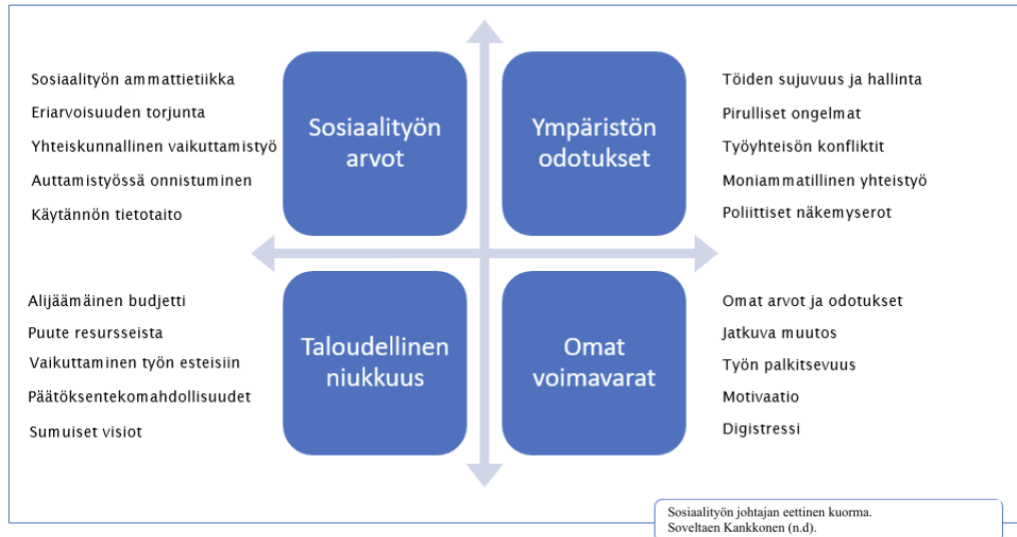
Sosiaalityön ammattietiikka
Eriarvoisuuden torjunta
Yhteiskunnallinen vaikuttamistyö
Auttamistyössä onnistuminen
Käytännön tietotaito

Sosiaalityön arvot

Ympäristön odotukset

Töiden sujuvuus ja hallinta
Pirulliset ongelmat
Työyhteisön konfliktit
Moniammatillinen yhteistyö
Poliittiset näkemyserot

Alijäämäinen budjetti
Puute resursseista
Vaikuttaminen työn esteisiin
Päätöksentekomahdollisuudet
Sumuiset visiot

Taloudellinen niukkuus

Omat voimavarat

Omat arvot ja odotukset
Jatkuva muutos
Työn palkitsevuus
Motivaatio
Digistressi

Sosiaalityön johtajan eettinen kuorma.
Soveltaen Kankkonen (n.d).